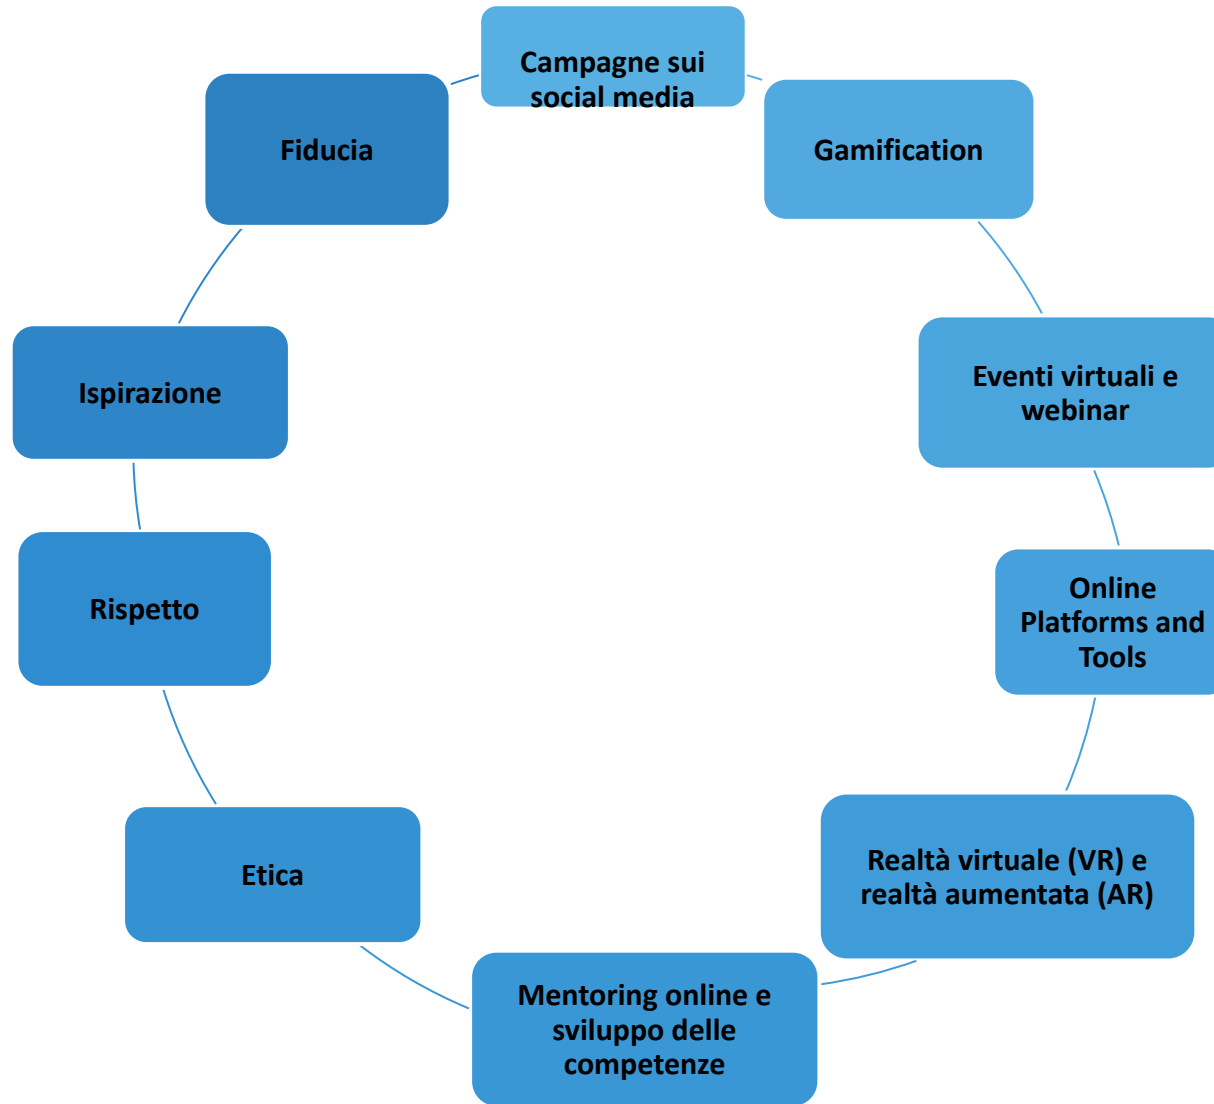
Campagne sui social media

Gamification

Eventi virtuali e webinar

Online Platforms and Tools

Realtà virtuale (VR) e realtà aumentata (AR)

Mentoring online e sviluppo delle competenze

Etica

Rispetto

Ispirazione

Fiducia